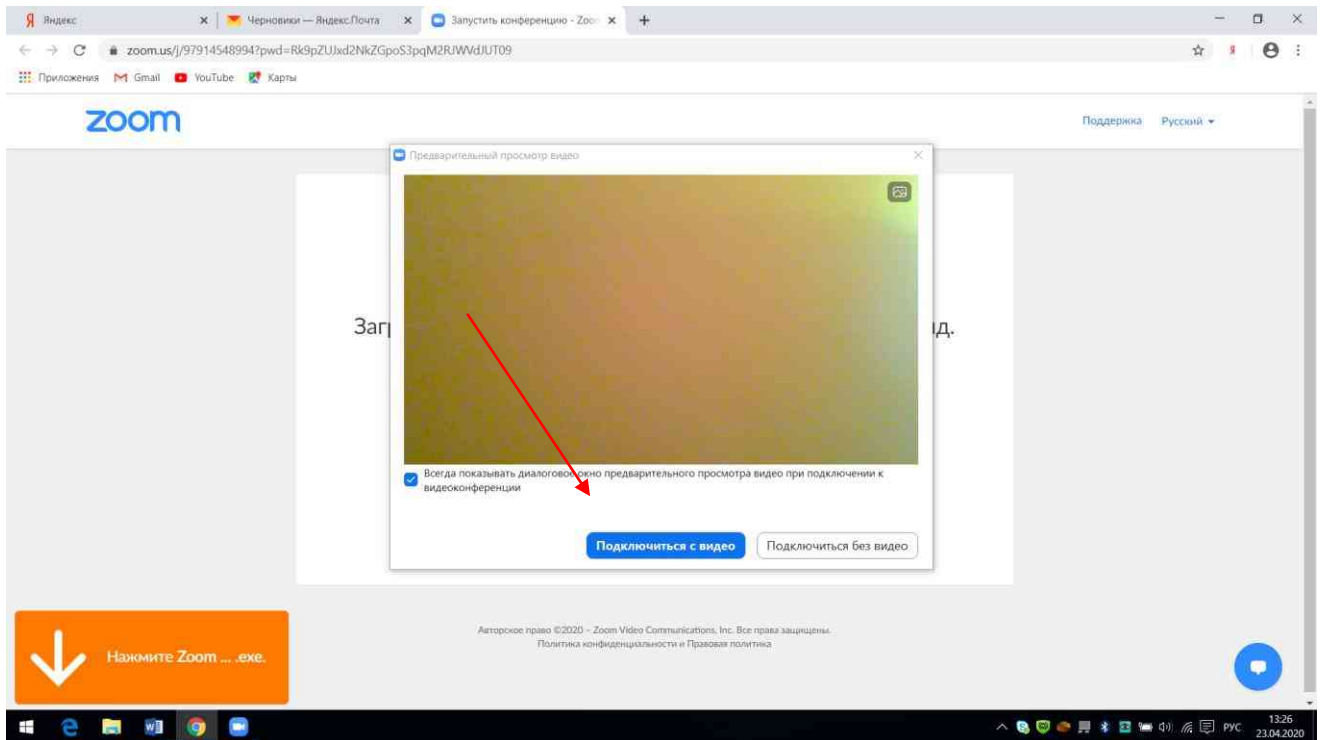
Я Яндекс
Черновики — Яндекс.Почта
Запустить конференцию - Zoo
zoom.us/j/97914548994?pwd=Rk9pZUJxd2NkZGpoS3pqM2RJWVdJUT09
Приложения Gmail YouTube Карты

zoom
Поддержка Русский

Загр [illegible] д.

Предварительный просмотр видео

Всегда показывать диалоговое окно предварительного просмотра видео при подключении к видеоконференции

Подключиться с видео
Подключиться без видео

Нажмите Zoom ... .exe.

Авторское право ©2020 - Zoom Video Communications, Inc. Все права защищены.
Политика конфиденциальности и Правовая политика

РУС 13:26 23.04.2020